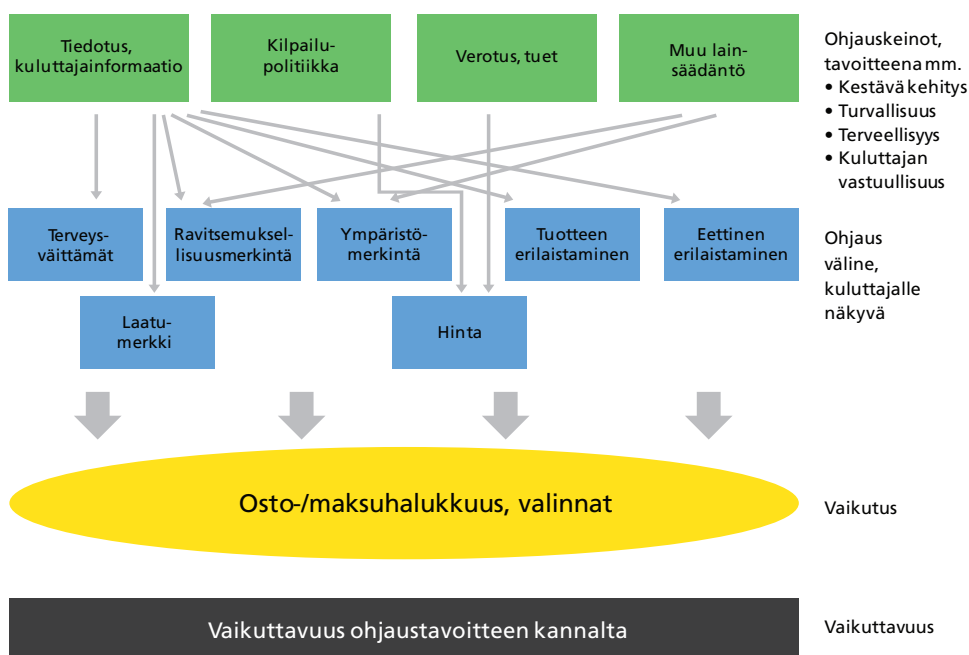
Tiedotus, kuluttajainformaatio

Kilpailupolitiikka

Verotus, tuet

Muu lainsäädäntö

Ohjauskeinot, tavoitteena mm.
• Kestävä kehitys
• Turvallisuus
• Terveellisyys
• Kuluttajan vastuullisuus

Terveysväittämät

Ravitsemuksellisuusmerkintä

Ympäristömerkintä

Tuotteen erilaistaminen

Eettinen erilaistaminen

Ohjaus väline, kuluttajalle näkyvä

Laatumerkki

Hinta

Osto-/maksuhalukkuus, valinnat

Vaikutus

Vaikuttavuus ohjaustavoitteen kannalta

Vaikuttavuus